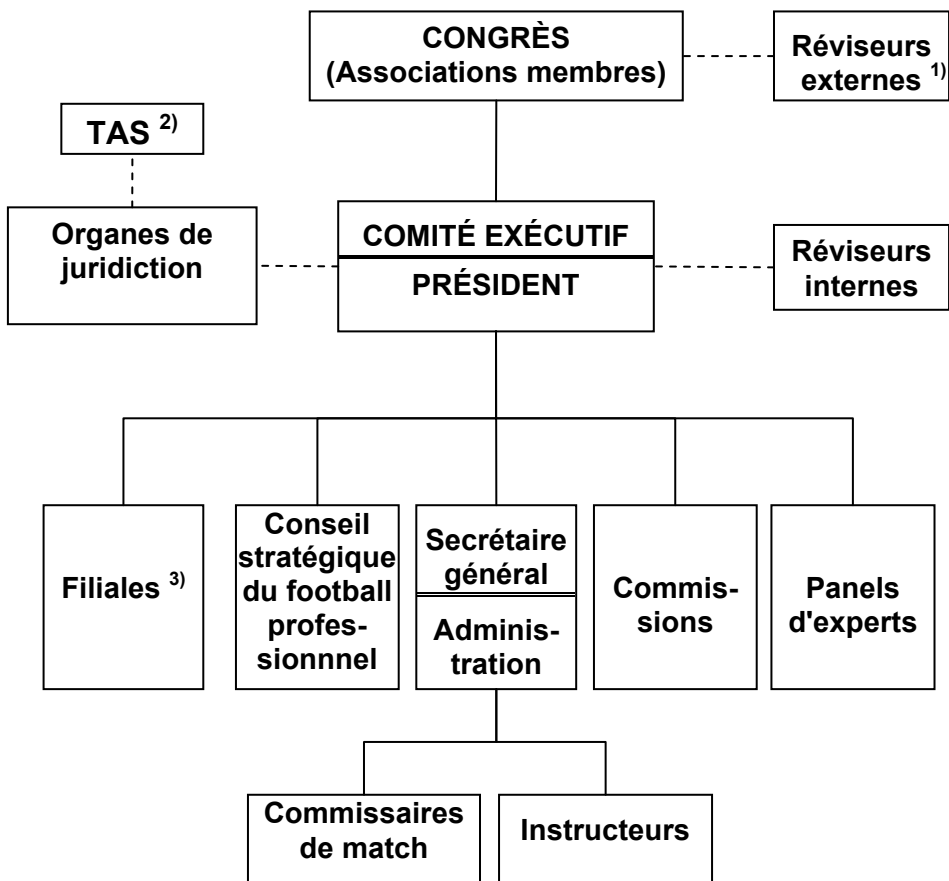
CONGRÈS
(Associations membres)

Réviseurs externes $^{1)}$

TAS $^{2)}$

Organes de juridiction

COMITÉ EXÉCUTIF

PRÉSIDENT

Réviseurs internes

Filiales $^{3)}$

Conseil stratégique du football professionnnel

Secrétaire général

Administration

Commissions

Panels d'experts

Commissaires de match

Instructeurs